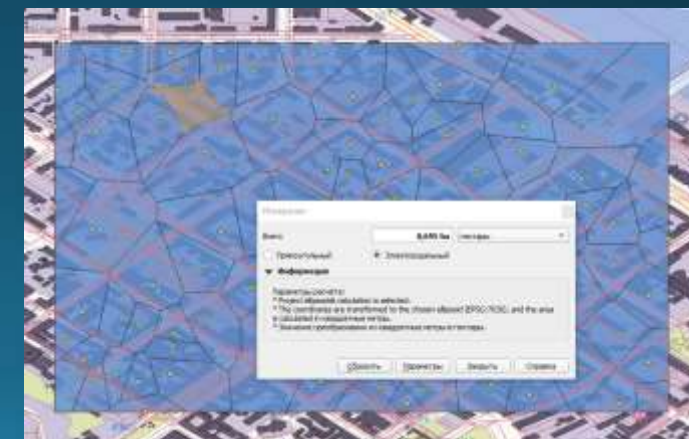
Измерение

Всего: 0,495 ha гектары

Прямоугольный Эллипсоидальный

▼ Информация

Параметры расчета:
* Project ellipsoidal calculation is selected.
* The coordinates are transformed to the chosen ellipsoid (EPSG:7030), and the area is calculated in квадратные метры.
* Значение преобразовано из квадратных метров в гектары.

Сбросить Параметры Закрыть Справка